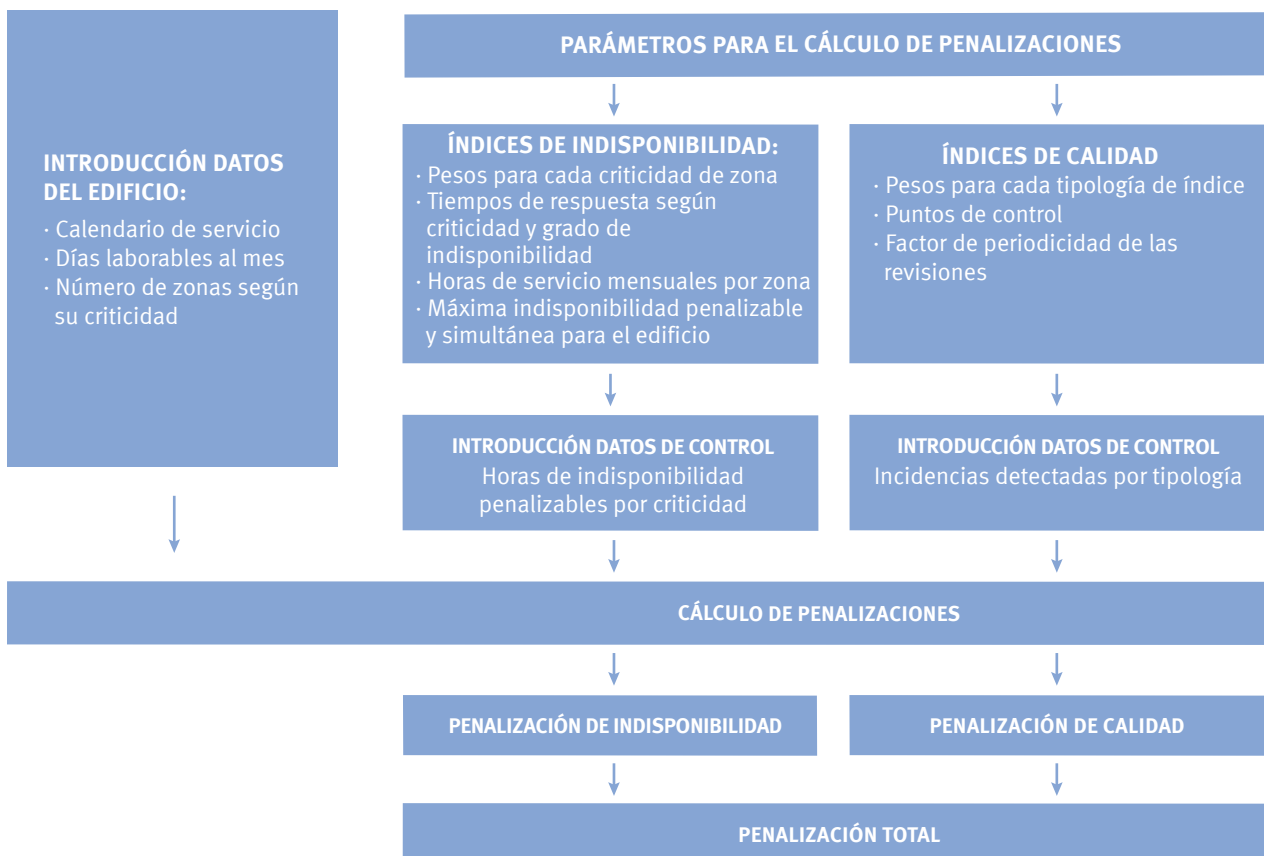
INTRODUCCIÓN DATOS DEL EDIFICIO:
· Calendario de servicio
· Días laborables al mes
· Número de zonas según su criticidad

PARÁMETROS PARA EL CÁLCULO DE PENALIZACIONES

ÍNDICES DE INDISPONIBILIDAD:
· Pesos para cada criticidad de zona
· Tiempos de respuesta según criticidad y grado de indisponibilidad
· Horas de servicio mensuales por zona
· Máxima indisponibilidad penalizable y simultánea para el edificio

ÍNDICES DE CALIDAD
· Pesos para cada tipología de índice
· Puntos de control
· Factor de periodicidad de las revisiones

INTRODUCCIÓN DATOS DE CONTROL
Horas de indisponibilidad penalizables por criticidad

INTRODUCCIÓN DATOS DE CONTROL
Incidencias detectadas por tipología

CÁLCULO DE PENALIZACIONES

PENALIZACIÓN DE INDISPONIBILIDAD

PENALIZACIÓN DE CALIDAD

PENALIZACIÓN TOTAL